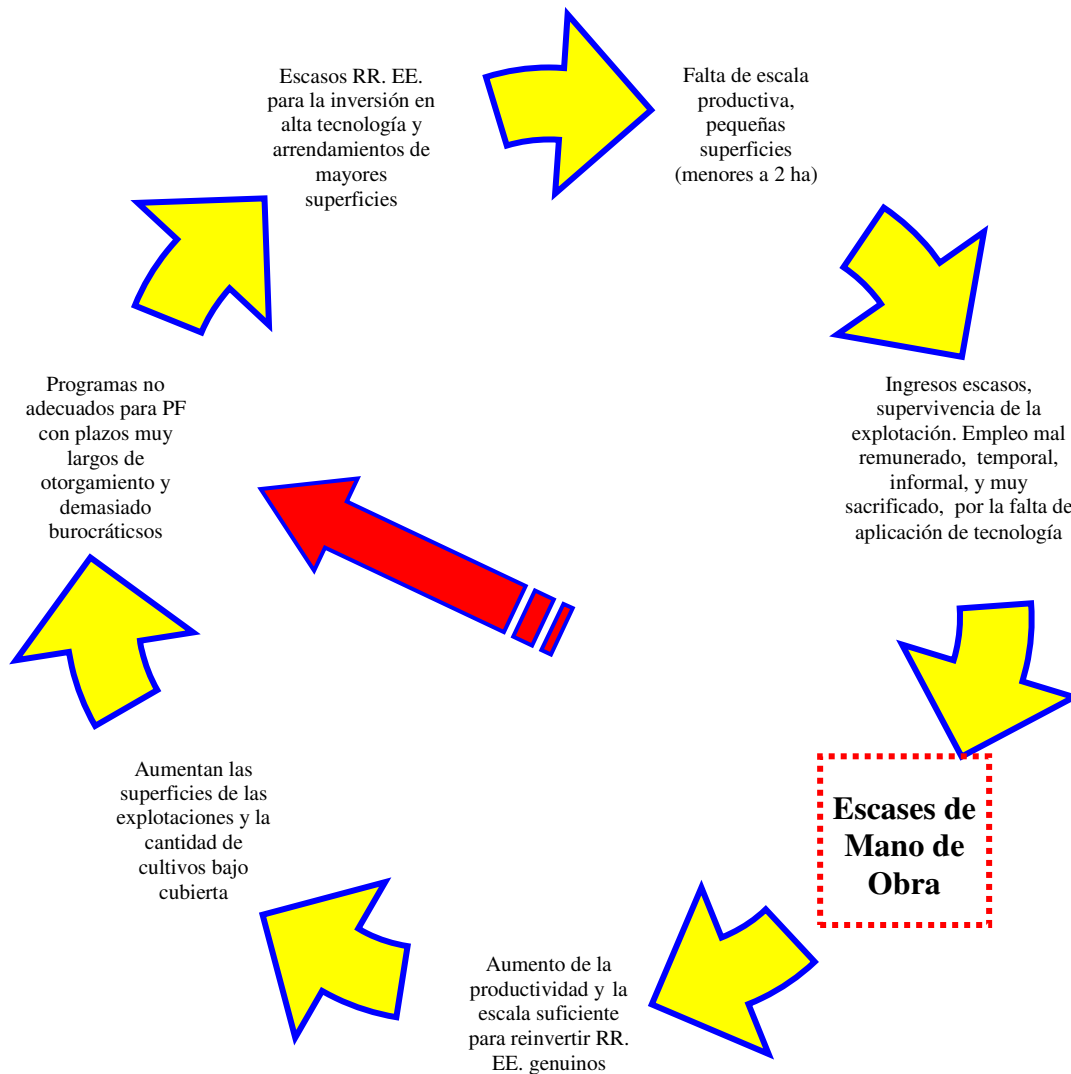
Escasos RR. EE. para la inversión en alta tecnología y arrendamientos de mayores superficies

Falta de escala productiva, pequeñas superficies (menores a 2 ha)

Ingresos escasos, supervivencia de la explotación. Empleo mal remunerado, temporal, informal, y muy sacrificado, por la falta de aplicación de tecnología

Escases de Mano de Obra

Aumento de la productividad y la escala suficiente para reinvertir RR. EE. genuinos

Aumentan las superficies de las explotaciones y la cantidad de cultivos bajo cubierta

Programas no adecuados para PF con plazos muy largos de otorgamiento y demasiado burocráticsos